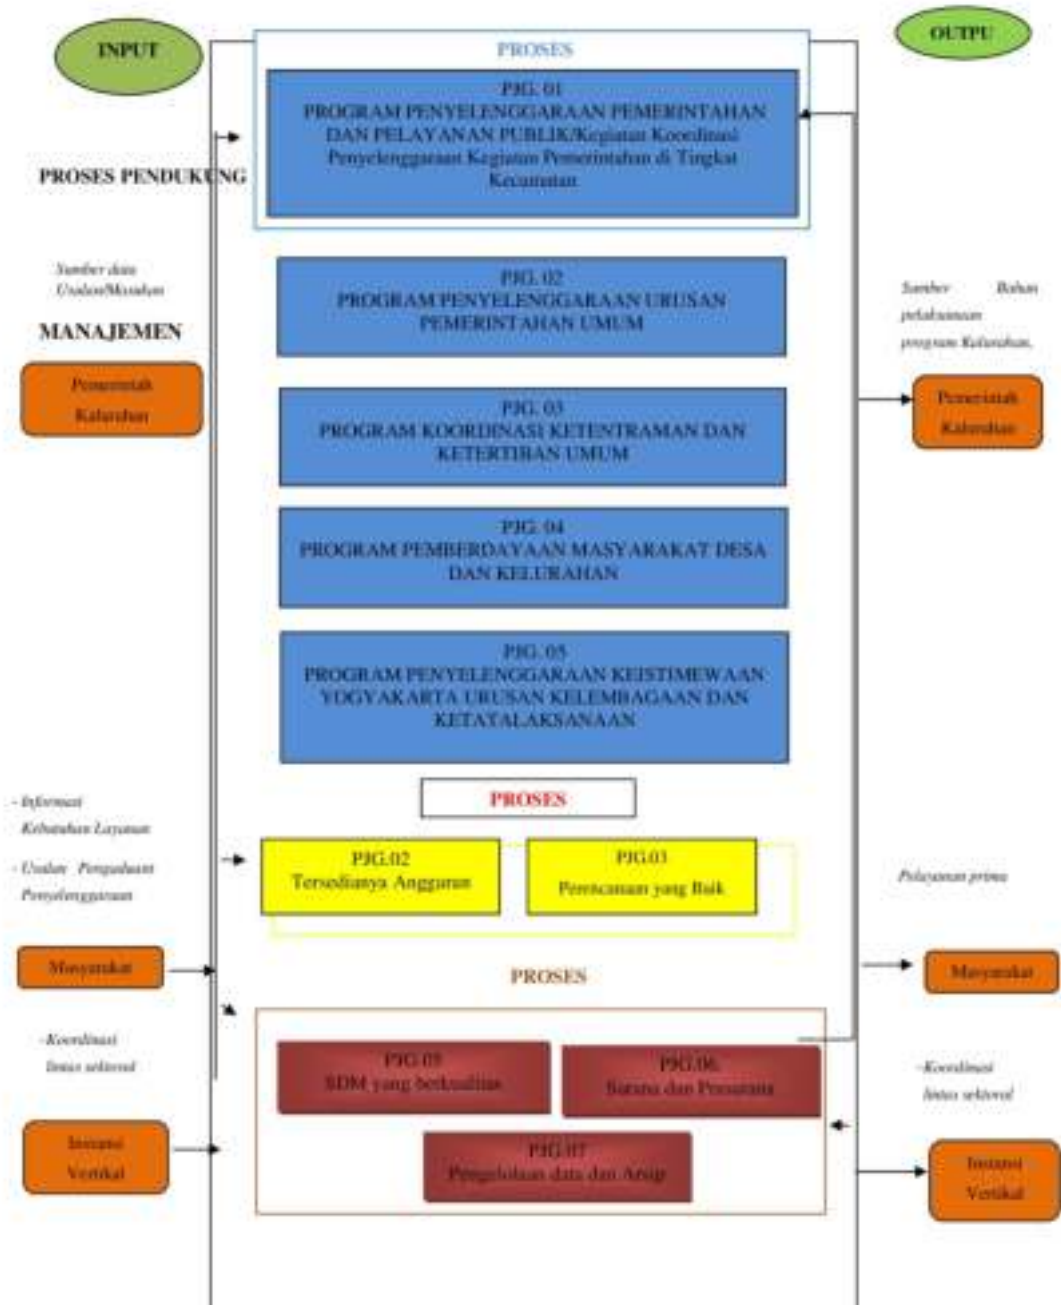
INPUT

PROSES

OUTPU

PJG. 01
PROGRAM PENYELENGGARAAN PEMERINTAHAN DAN PELAYANAN PUBLIK/Kegiatan Koordinasi Penyelenggaraan Kegiatan Pemerintahan di Tingkat Kecamatan

PROSES PENDUKUNG

Sumber data Usulan/Masalah

MANAJEMEN

Pemerintah Kelurahan

PJG. 02
PROGRAM PENYELENGGARAAN URUSAN PEMERINTAHAN UMUM

Sumber Bahan pelaksanaan program Kelurahan.

Pemerintah Kelurahan

PJG. 03
PROGRAM KOORDINASI KETENTRAMAN DAN KETERTIBAN UMUM

PJG. 04
PROGRAM PEMBERDAYAAN MASYARAKAT DESA DAN KELURAHAN

PJG. 05
PROGRAM PENYELENGGARAAN KEISTIMEWAAN YOGYAKARTA URUSAN KELEMBAGAAN DAN KETATALAKSANAAN

PROSES

- Informasi Kebutuhan Layanan

- Usulan Pengaduan Penyelenggaraan

PJG.02
Tersedianya Anggaran

PJG.03
Perencanaan yang Baik

Pelayanan prima

Masyarakat

PROSES

Masyarakat

-Koordinasi lintas sektoral

PJG.05
SDM yang berkualitas

PJG.06
Sarana dan Prasarana

-Koordinasi lintas sektoral

Instansi Vertikal

PJG.07
Pengelolaan data dan Arsip

Instansi Vertikal